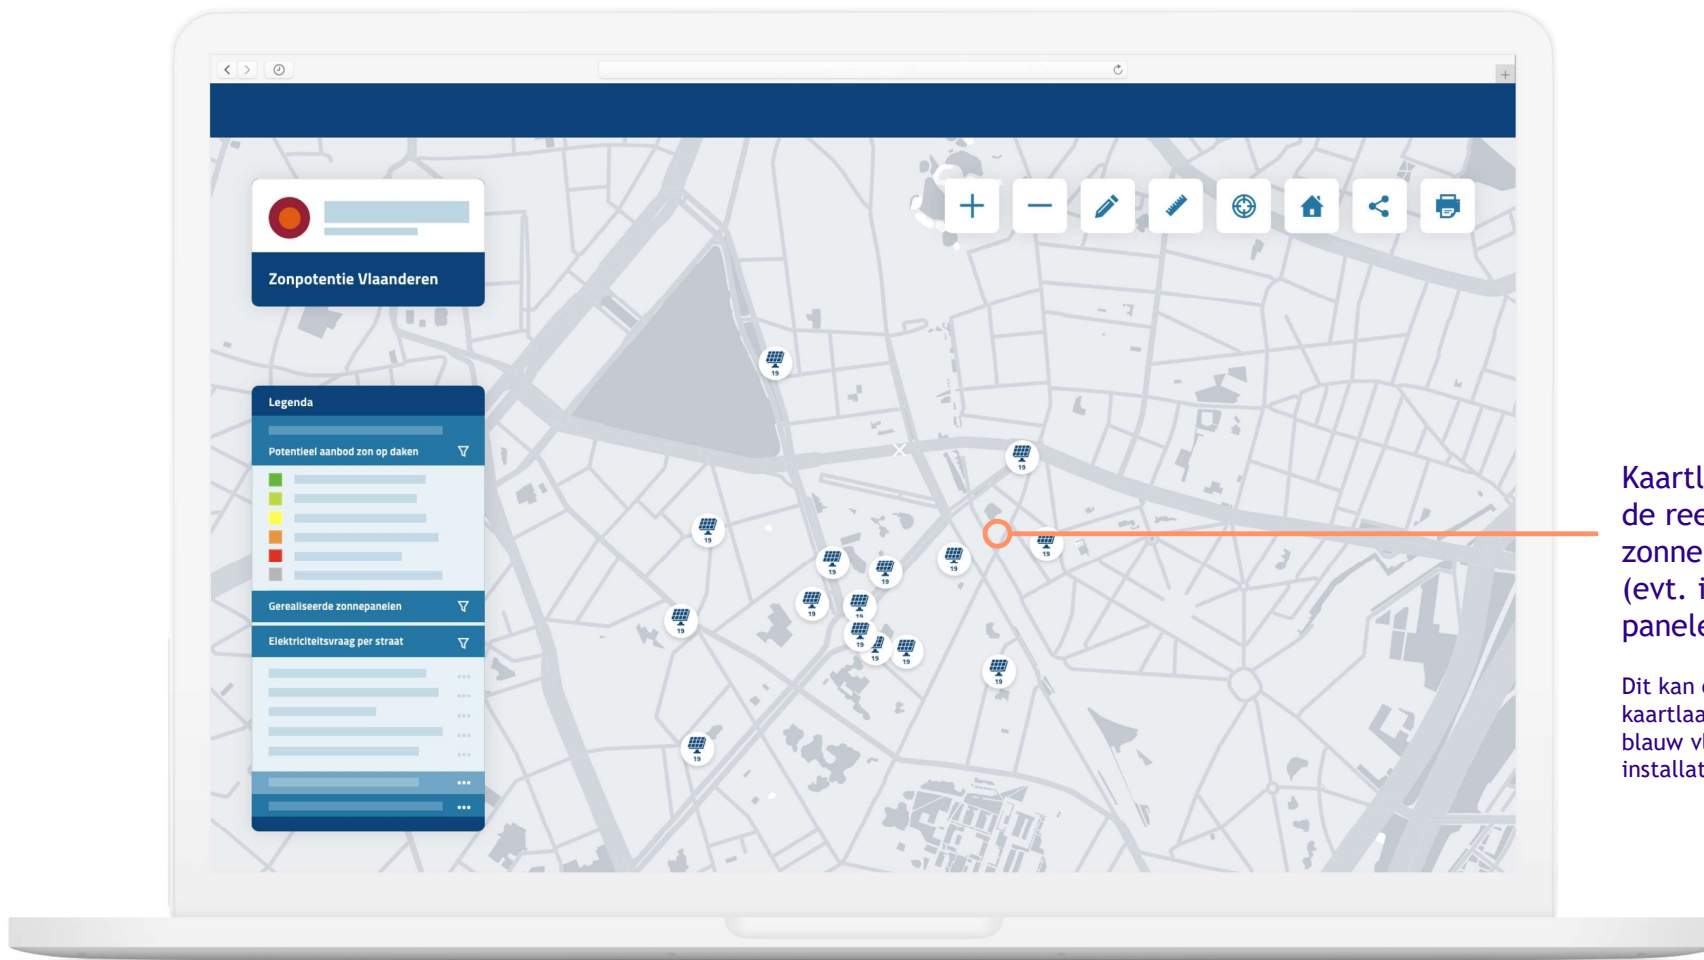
Zonpotentie Vlaanderen

Legenda

Potentieel aanbod zon op daken

Gerealiseerde zonnepanelen

Elektriciteitsvraag per straat

19

19

19

19

19

19

19

19

19

19

19

19

19

Kaartl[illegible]
de ree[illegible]
zonne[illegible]
(evt. i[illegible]
panele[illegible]

Dit kan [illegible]
kaartlaa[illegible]
blauw v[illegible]
installat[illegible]